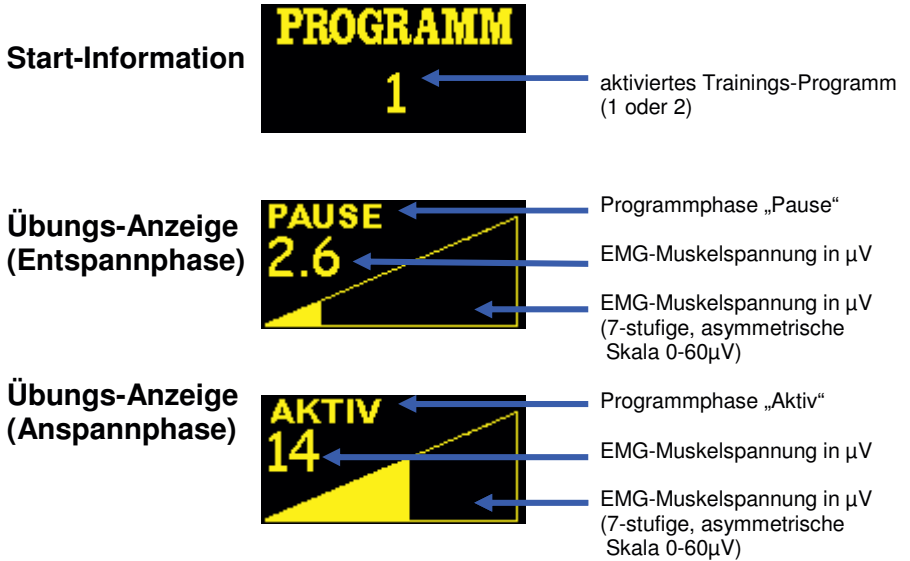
Start-Information

PROGRAMM

1

aktiviertes Trainings-Programm (1 oder 2)

Übungs-Anzeige (Entspannphase)

PAUSE

2.6

Programmphase „Pause“

EMG-Muskelspannung in µV

EMG-Muskelspannung in µV (7-stufige, asymmetrische Skala 0-60µV)

Übungs-Anzeige (Anspannphase)

AKTIV

14

Programmphase „Aktiv“

EMG-Muskelspannung in µV

EMG-Muskelspannung in µV (7-stufige, asymmetrische Skala 0-60µV)